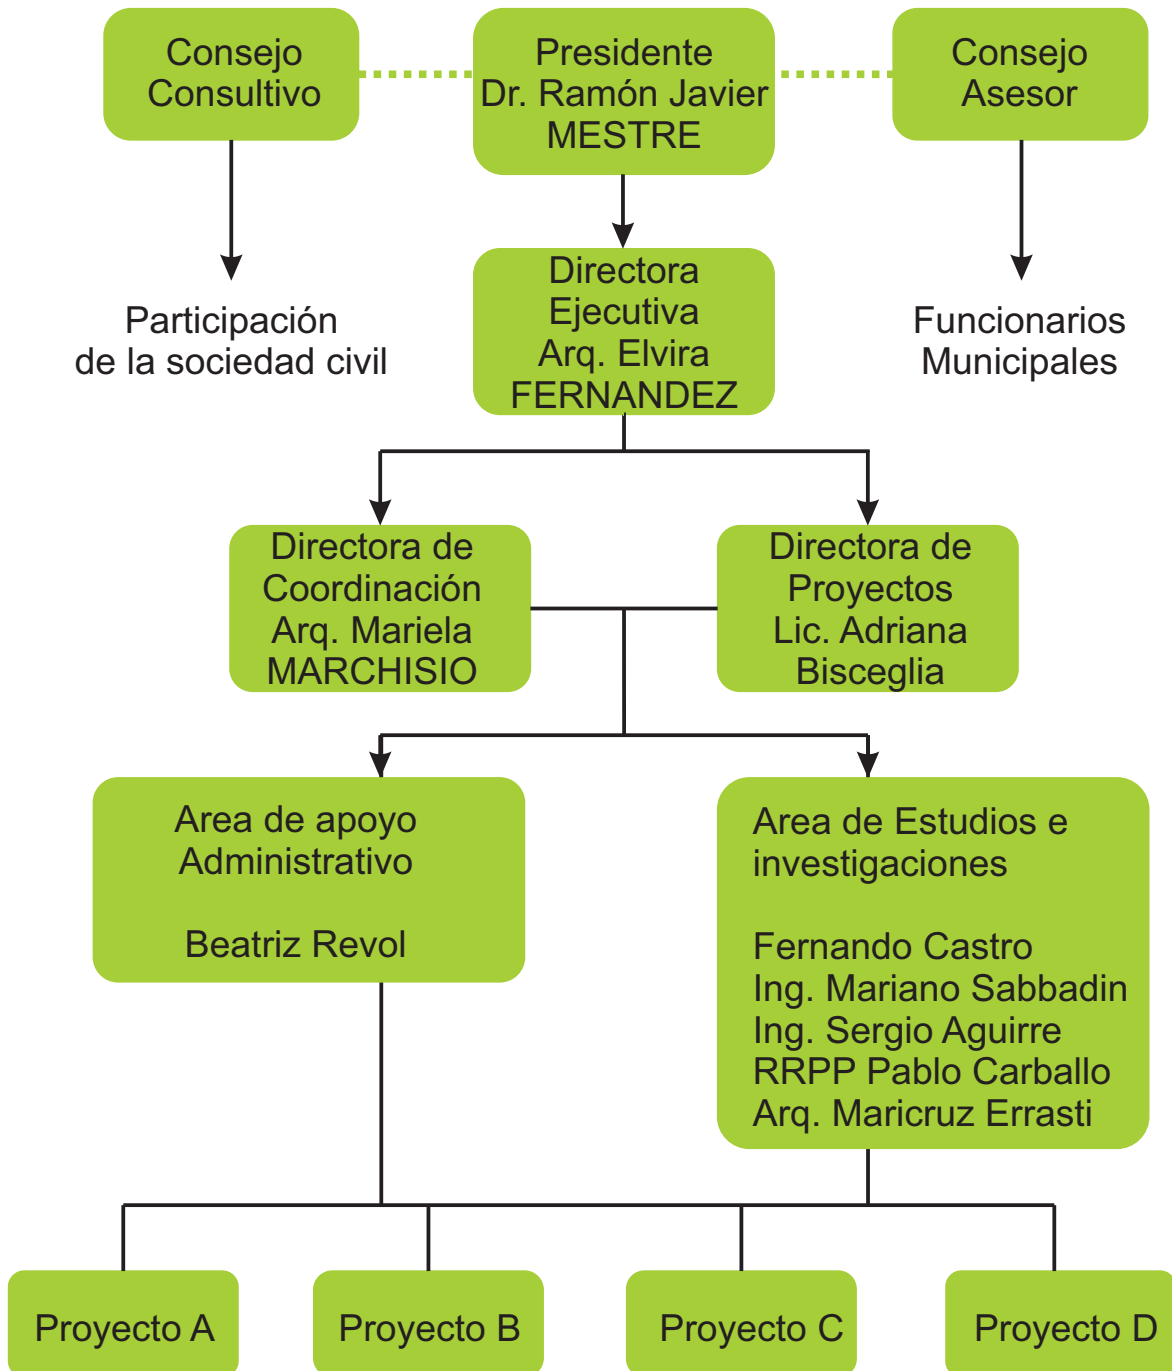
Consejo Consultivo

Presidente Dr. Ramón Javier MESTRE

Consejo Asesor

Participación de la sociedad civil

Directora Ejecutiva Arq. Elvira FERNANDEZ

Funcionarios Municipales

Directora de Coordinación Arq. Mariela MARCHISIO

Directora de Proyectos Lic. Adriana Bisceglia

Area de apoyo Administrativo

Beatriz Revol

Area de Estudios e investigaciones

Fernando Castro
Ing. Mariano Sabbadin
Ing. Sergio Aguirre
RRPP Pablo Carballo
Arq. Maricruz Errasti

Proyecto A

Proyecto B

Proyecto C

Proyecto D